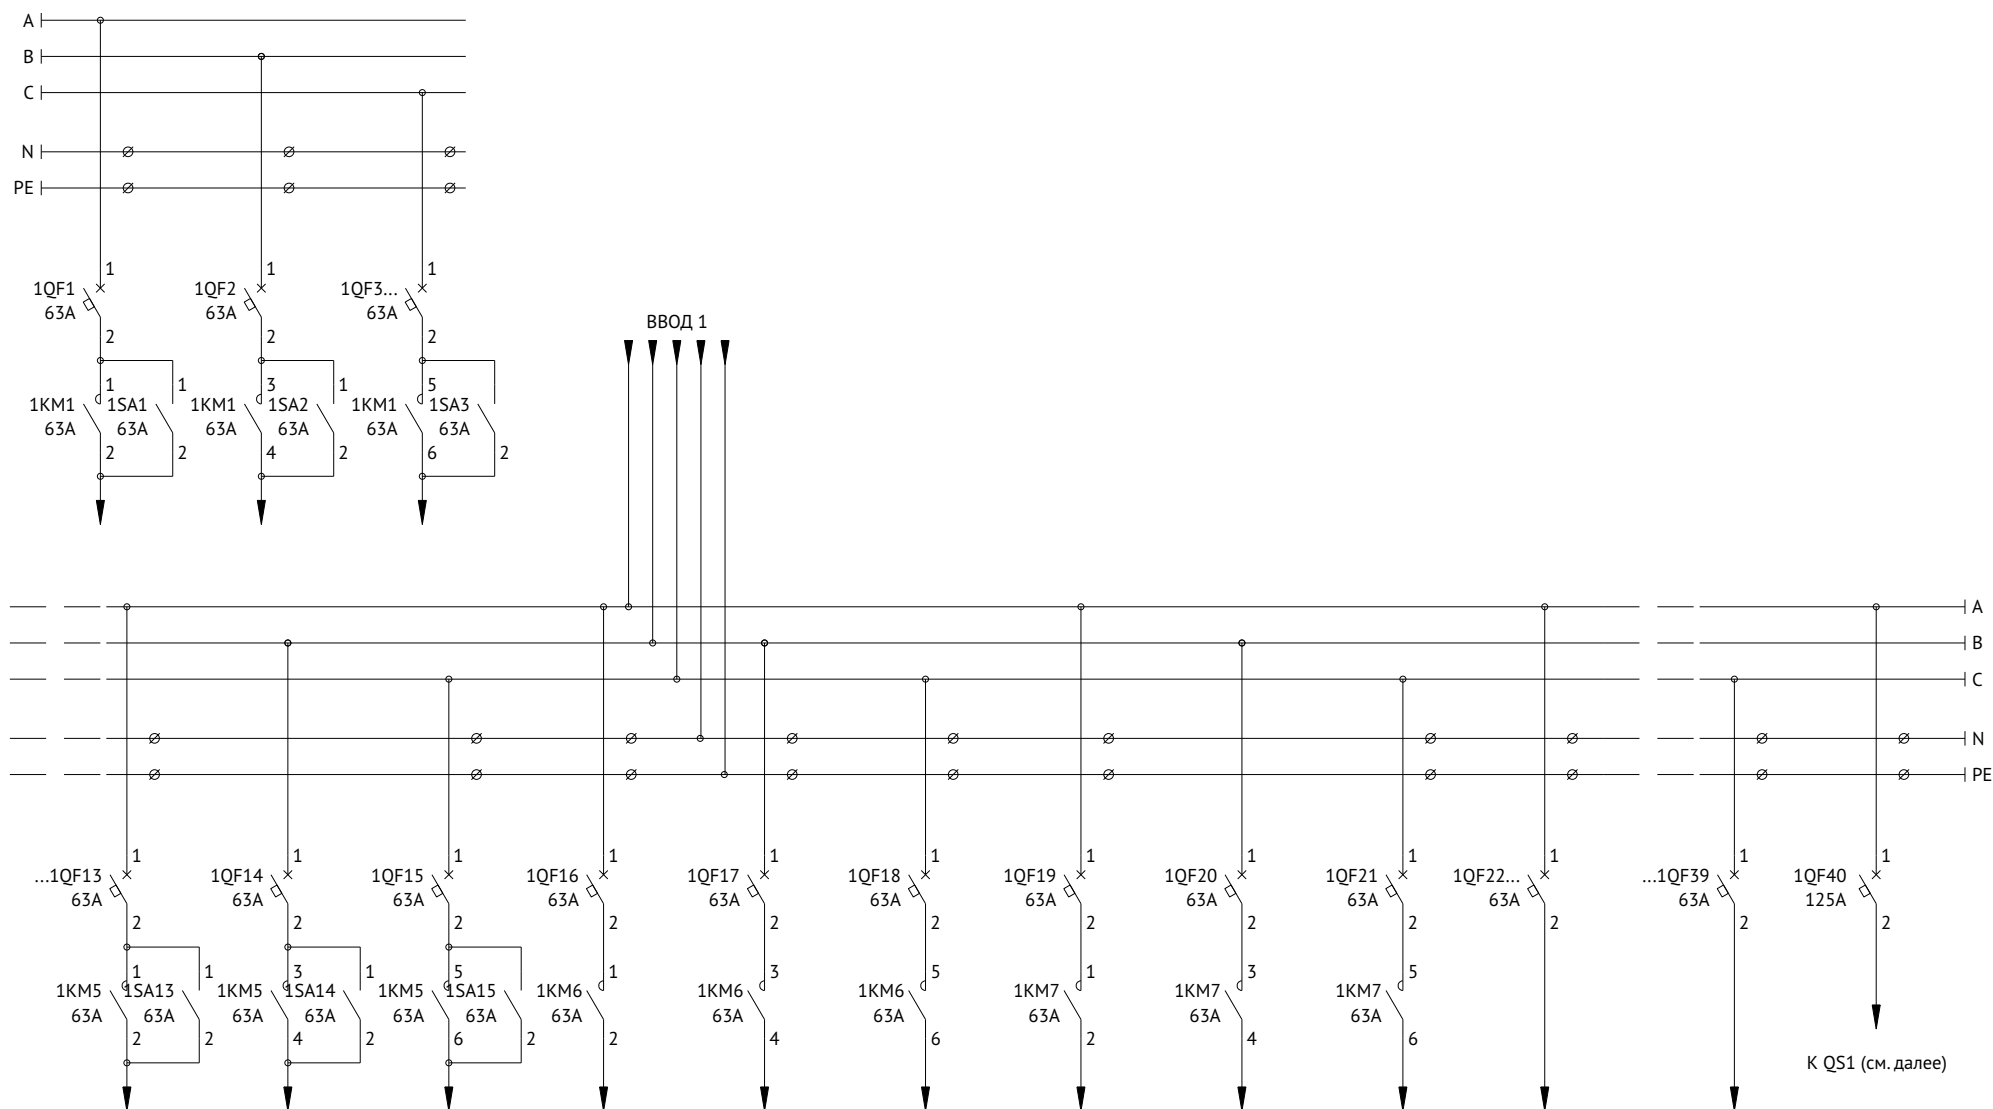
A
B
C
N
PE

1
1QF1
63A
2
1
1
1KM1
63A
1SA1
63A
2
2

1
1QF2
63A
2
3
1
1KM1
63A
1SA2
63A
4
2

1
1QF3...
63A
2
5
1KM1
63A
1SA3
63A
6
2

ВВОД 1

A
B
C
N
PE

1
...1QF13
63A
2
1
1
1KM5
63A
1SA13
63A
2
2

1
1QF14
63A
2
3
1
1KM5
63A
1SA14
63A
4
2

1
1QF15
63A
2
5
1KM5
63A
1SA15
63A
6
2

1
1QF16
63A
2
1
1KM6
63A
2

1
1QF17
63A
2
3
1KM6
63A
4

1
1QF18
63A
2
5
1KM6
63A
6

1
1QF19
63A
2
1
1KM7
63A
2

1
1QF20
63A
2
3
1KM7
63A
4

1
1QF21
63A
2
5
1KM7
63A
6

1
1QF22...
63A
2

1
...1QF39
63A
2

1
1QF40
125A
2

К QS1 (см. далее)